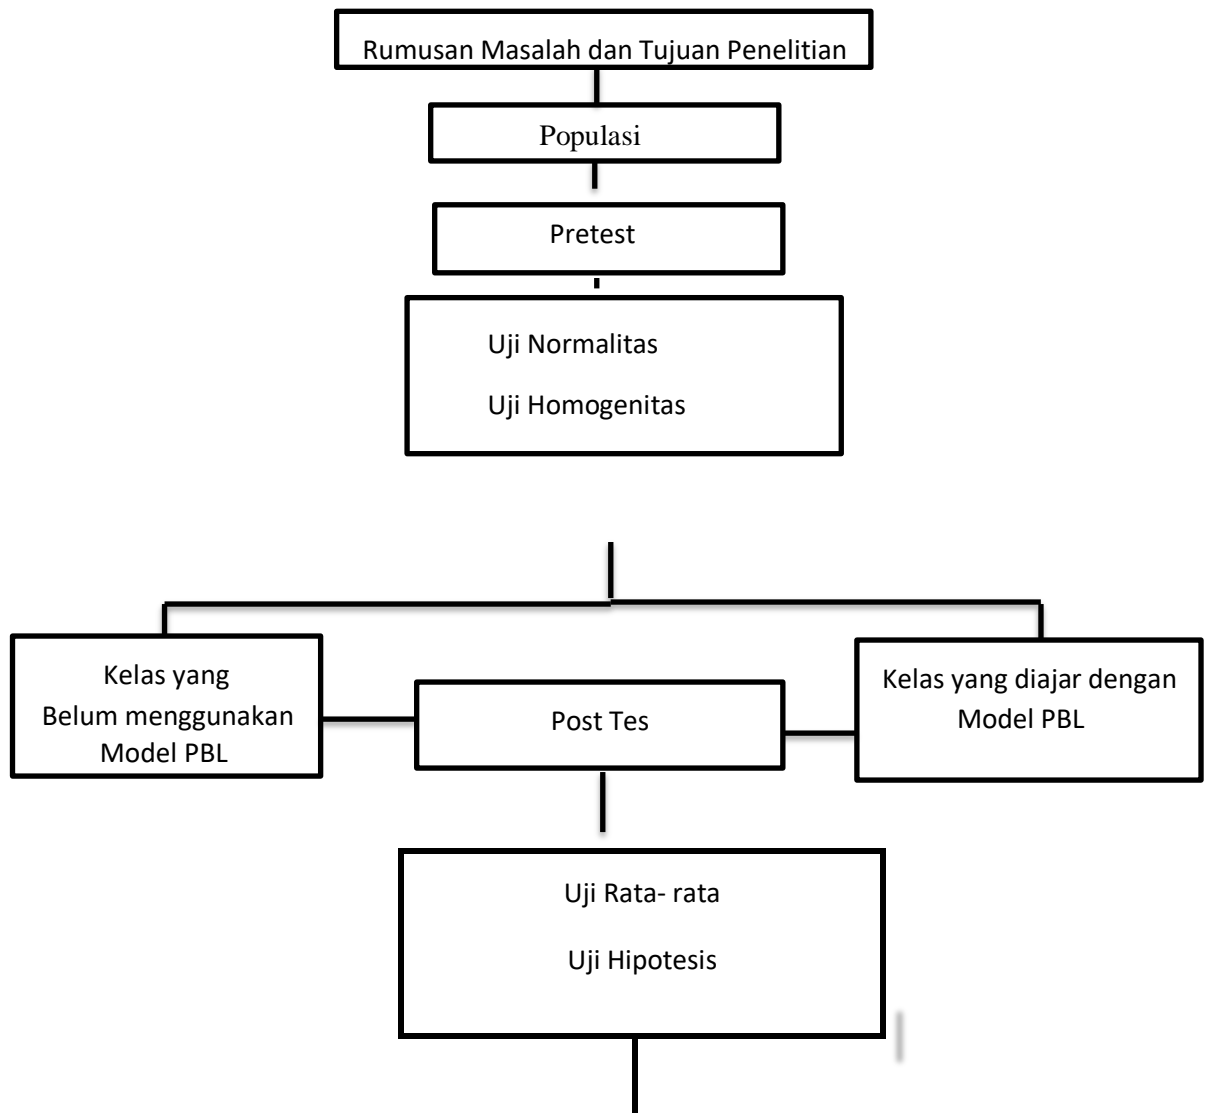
Rumusan Masalah dan Tujuan Penelitian

Populasi

Pretest

Uji Normalitas

Uji Homogenitas

Kelas yang Belum menggunakan Model PBL

Post Tes

Kelas yang diajar dengan Model PBL

Uji Rata- rata

Uji Hipotesis